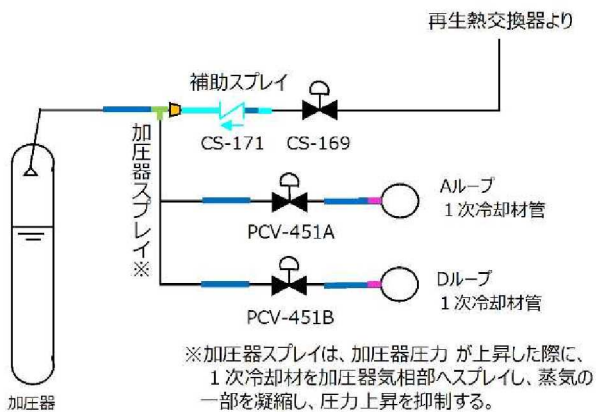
再生熱交換器より

補助スプレイ

CS-171

CS-169

加圧器スプレイ※

Aループ
１次冷却材管

PCV-451A

Dループ
１次冷却材管

PCV-451B

加圧器

※加圧器スプレイは、加圧器圧力 が上昇した際に、１次冷却材を加圧器気相部へスプレイし、蒸気の一部を凝縮し、圧力上昇を抑制する。